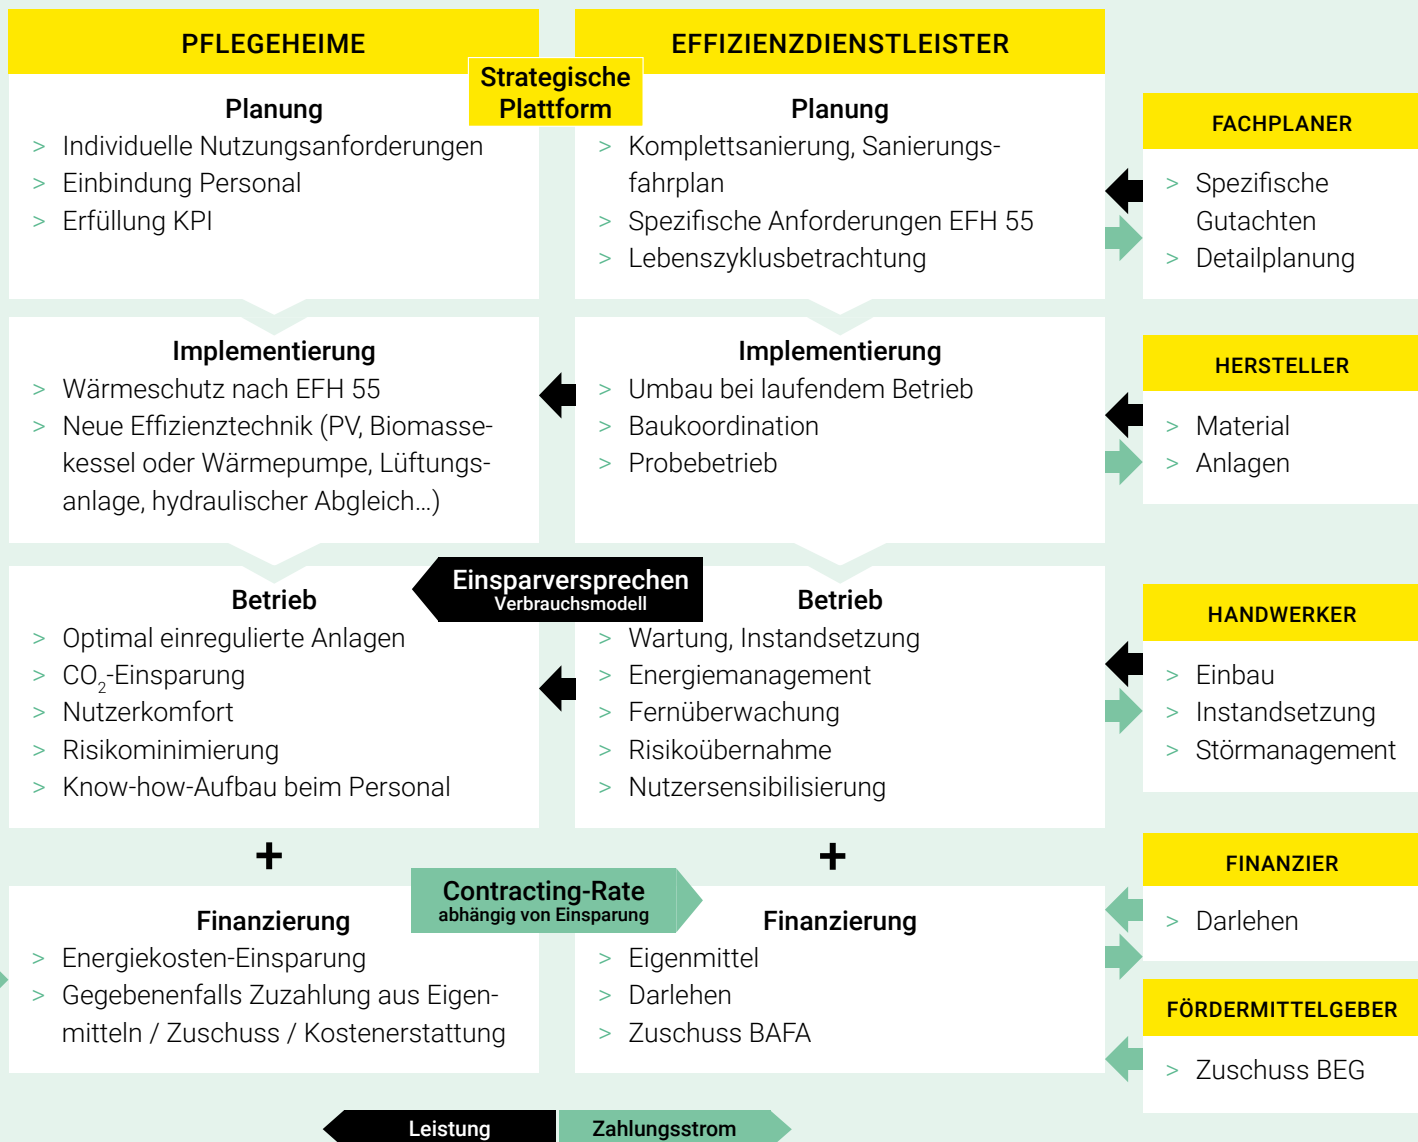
PFLEGEHEIME

Strategische Plattform

EFFIZIENZDIENSTLEISTER

Planung
> Individuelle Nutzungsanforderungen
> Einbindung Personal
> Erfüllung KPI

Planung
> Komplettsanierung, Sanierungsfahrplan
> Spezifische Anforderungen EFH 55
> Lebenszyklusbetrachtung

FACHPLANER
> Spezifische Gutachten
> Detailplanung

Implementierung
> Wärmeschutz nach EFH 55
> Neue Effizienztechnik (PV, Biomassekessel oder Wärmepumpe, Lüftungsanlage, hydraulischer Abgleich…)

Implementierung
> Umbau bei laufendem Betrieb
> Baukoordination
> Probebetrieb

HERSTELLER
> Material
> Anlagen

Einsparversprechen
Verbrauchsmodell

Betrieb
> Optimal einregulierte Anlagen
> $CO_2$-Einsparung
> Nutzerkomfort
> Risikominimierung
> Know-how-Aufbau beim Personal

Betrieb
> Wartung, Instandsetzung
> Energiemanagement
> Fernüberwachung
> Risikoübernahme
> Nutzersensibilisierung

HANDWERKER
> Einbau
> Instandsetzung
> Störmanagement

+

+

Contracting-Rate
abhängig von Einsparung

FINANZIER
> Darlehen

Finanzierung
> Energiekosten-Einsparung
> Gegebenenfalls Zuzahlung aus Eigenmitteln / Zuschuss / Kostenerstattung

Finanzierung
> Eigenmittel
> Darlehen
> Zuschuss BAFA

FÖRDERMITTELGEBER
> Zuschuss BEG

Leistung
Zahlungsstrom